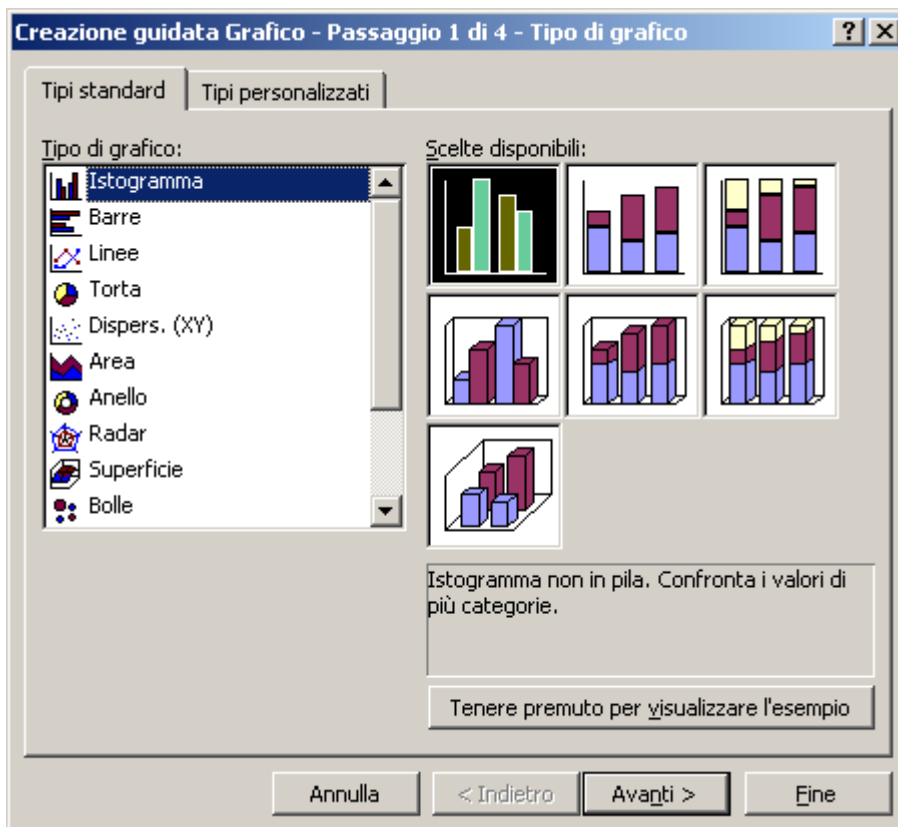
Creazione guidata Grafico - Passaggio 1 di 4 - Tipo di grafico
?
X

Tipi standard
Tipi personalizzati

Tipo di grafico:
Istogramma
Barre
Linee
Torta
Dispers. (XY)
Area
Anello
Radar
Superficie
Bolle

Scelte disponibili:

Istogramma non in pila. Confronta i valori di più categorie.

Tenere premuto per visualizzare l'esempio

Annulla
< Indietro
Avanti >
Fine